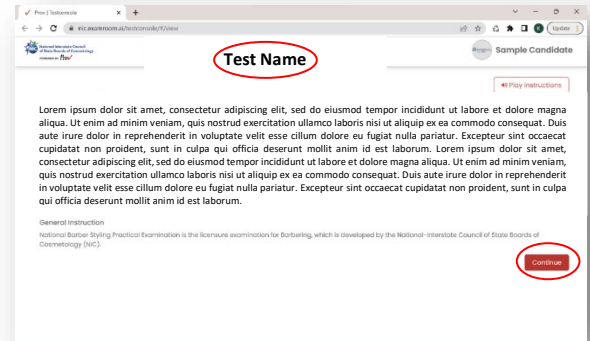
Prov | Testconsole
nic.examroom.ai/testconsole/#/view
Update

National Interstate Council of State Boards of Cosmetology
POWERED BY Prov

Test Name

Sample Candidate

Play Instructions

Lorem ipsum dolor sit amet, consectetur adipiscing elit, sed do eiusmod tempor incididunt ut labore et dolore magna aliqua. Ut enim ad minim veniam, quis nostrud exercitation ullamco laboris nisi ut aliquip ex ea commodo consequat. Duis aute irure dolor in reprehenderit in voluptate velit esse cillum dolore eu fugiat nulla pariatur. Excepteur sint occaecat cupidatat non proident, sunt in culpa qui officia deserunt mollit anim id est laborum. Lorem ipsum dolor sit amet, consectetur adipiscing elit, sed do eiusmod tempor incididunt ut labore et dolore magna aliqua. Ut enim ad minim veniam, quis nostrud exercitation ullamco laboris nisi ut aliquip ex ea commodo consequat. Duis aute irure dolor in reprehenderit in voluptate velit esse cillum dolore eu fugiat nulla pariatur. Excepteur sint occaecat cupidatat non proident, sunt in culpa qui officia deserunt mollit anim id est laborum.

General Instruction

National Barber Styling Practical Examination is the licensure examination for Barbering, which is developed by the National-Interstate Council of State Boards of Cosmetology (NIC).

Continue